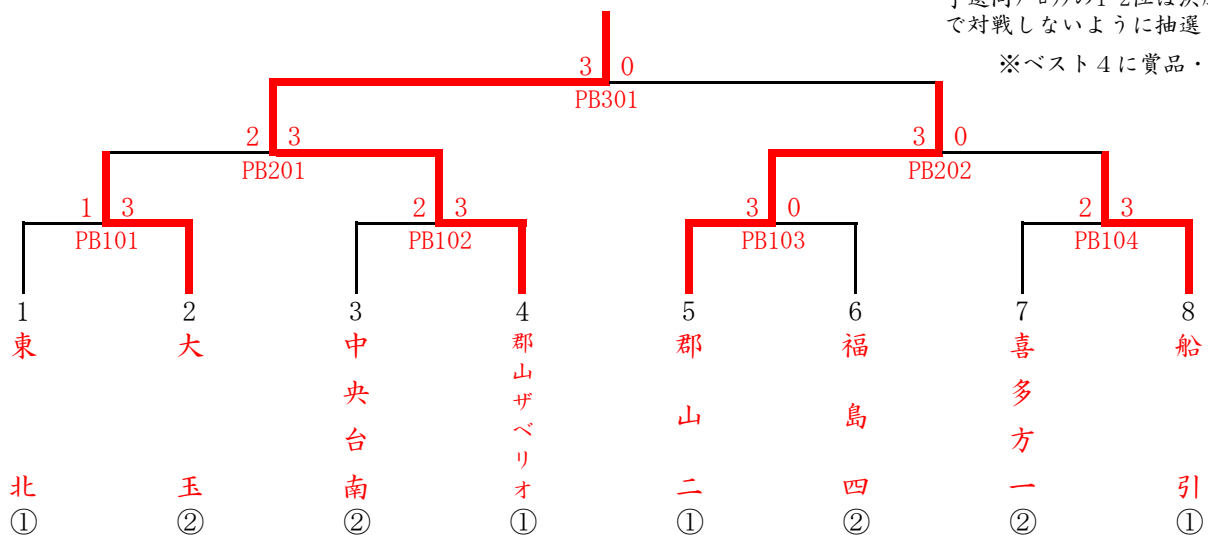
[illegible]
で対戦しないように抽選

※ベスト４に賞品・

3 0
PB301

2 3
PB201

3 0
PB202

1 3
PB101

2 3
PB102

3 0
PB103

2 3
PB104

1
東
北
①

2
大
玉
②

3
中央台南
②

4
郡山ザベリオ
①

5
郡山二
①

6
福島四
②

7
喜多方一
②

8
船引
①